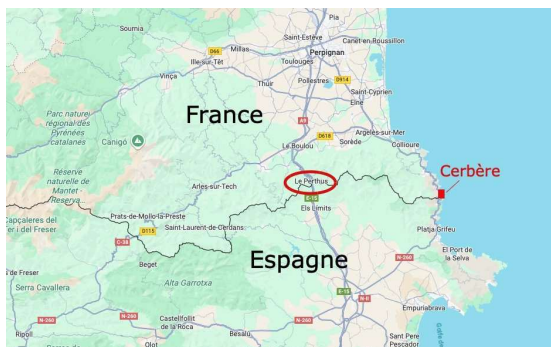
Pia
Sournia
Saint-Estève
Perpignan
Canet-en-Roussillon
D612
Millas
Ille-sur-Têt
Toulouges
Vinça
Pollestres
D914
Saint-Cyprien
Thuir
Elne
Parc naturel régional des Pyrénées catalanes
France
A9
Canigó
D618
Argelès-sur-Mer
Le Boulou
Sorède
Collioure
Réserve naturelle de Mantet - Reserva
Arles-sur-Tech
Le Perthus
Cerbère
Capçaleres del r i del Freser
Prats-de-Mollo-la-Preste
Els Límits
D115
Saint-Laurent-de-Cerdans
E-15
C-38
Platja Grifeu
Beget
Espagne
N-260
El Port de la Selva
de Freser
Alta Garrotxa
Serra Cavallera
Reserva natural de
AP-7
N-II
Empuriabrava
N-260
Castellfollit de la Roca
Besalú
N-260
Sant Pere Pescador
Ripoll
Olot